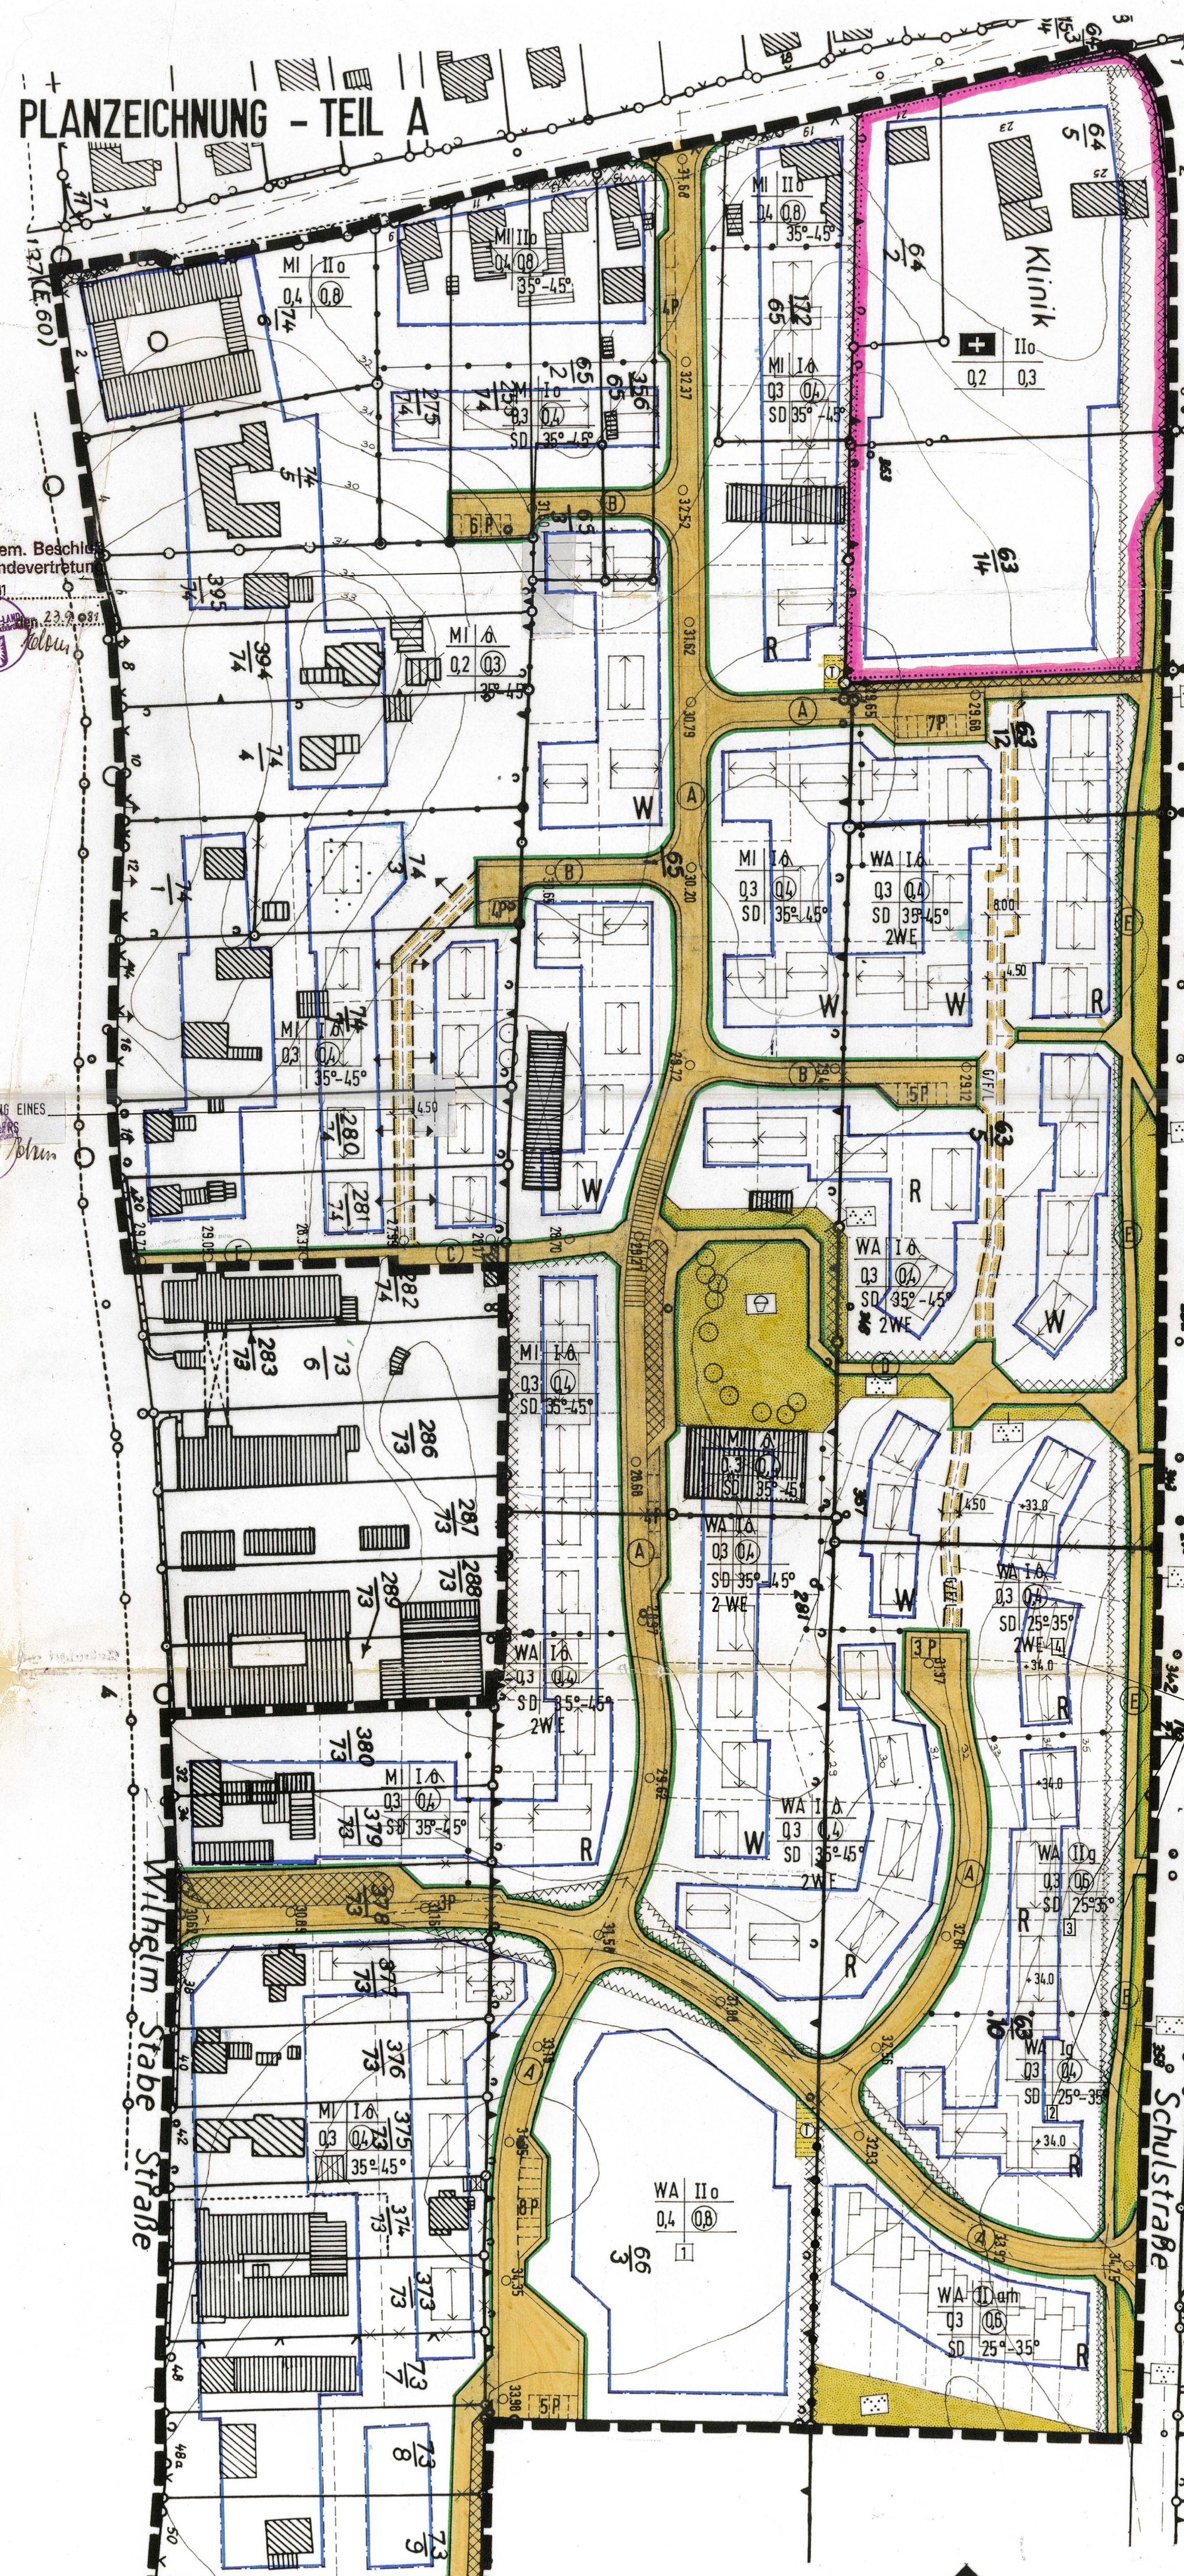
PLANZEICHNUNG - TEIL A

Klinik

Wilhelm Stabe Straße

Schulstraße

MI IIo
0,4 0,8

MI IIo
0,4 0,8
35°-45°

MI IIo
0,4 0,8
35°-45°

MI Io
0,3 0,4
SD 35°-45°

MI Io
0,3 0,4
SD 35°-45°

IIo
0,2 0,3

MI I
0,2 0,3
35°-45°

MI I
0,3 0,4
35°-45°

MI I
0,3 0,4
SD 35°-45°

WA I
0,3 0,4
SD 35°-45°
2WE

MI I
0,3 0,4
SD 35°-45°

MI I
0,3 0,4
SD 35°-45°

WA I
0,3 0,4
SD 35°-45°
2 WE

WA I
0,3 0,4
SD 35°-45°
2WE

WA I
0,3 0,4
SD 35°-45°
2WE

WA I
0,3 0,4
SD 35°-45°
2WE

WA I
0,3 0,4
SD 25°-35°
2WE

WA IIg
0,3 0,6
SD 25°-35°

WA Ig
0,3 0,4
SD 25°-35°

MI I
0,3 0,4
SD 35°-45°

MI I
0,3 0,4
35°-45°

WA IIo
0,4 0,8

WA II
0,3 0,6
SD 25°-35°

W W W W W W W W W W
R R R R R R R R R

7P 5P 6P 4P 3P 8P 5P

A B C E

$\frac{64}{5}$ $\frac{64}{2}$ $\frac{63}{14}$ $\frac{63}{12}$ $\frac{63}{5}$ $\frac{63}{10}$ $\frac{66}{3}$

$\frac{74}{5}$ $\frac{74}{4}$ $\frac{74}{3}$ $\frac{74}{1}$ $\frac{395}{74}$ $\frac{394}{74}$ $\frac{275}{74}$ $\frac{280}{74}$ $\frac{281}{74}$ $\frac{282}{74}$

$\frac{283}{73}$ $\frac{73}{6}$ $\frac{286}{73}$ $\frac{287}{73}$ $\frac{288}{73}$ $\frac{289}{73}$ $\frac{380}{73}$ $\frac{379}{73}$ $\frac{378}{73}$ $\frac{377}{73}$ $\frac{376}{73}$ $\frac{375}{73}$ $\frac{374}{73}$ $\frac{373}{73}$ $\frac{73}{7}$ $\frac{73}{8}$ $\frac{73}{9}$

$\frac{65}{2}$ $\frac{356}{65}$ $\frac{172}{65}$

em. Beschl
ndevertretun
23.9.81

G EINES

8,00 4,50 4,50 4,50